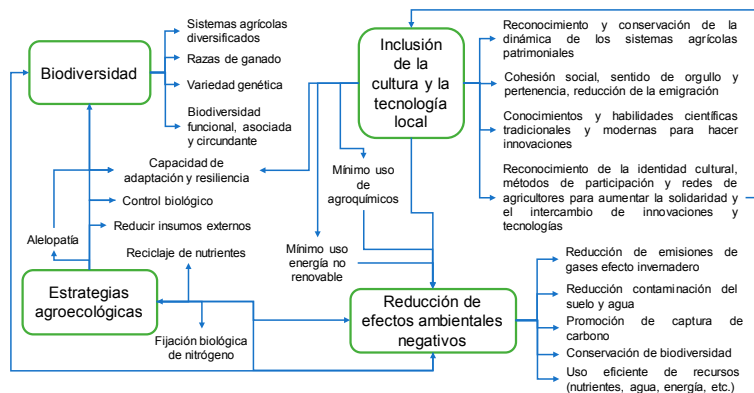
Biodiversidad

Sistemas agrícolas diversificados

Razas de ganado

Variedad genética

Biodiversidad funcional, asociada y circundante

Inclusión de la cultura y la tecnología local

Reconocimiento y conservación de la dinámica de los sistemas agrícolas patrimoniales

Cohesión social, sentido de orgullo y pertenencia, reducción de la emigración

Conocimientos y habilidades científicas tradicionales y modernas para hacer innovaciones

Reconocimiento de la identidad cultural, métodos de participación y redes de agricultores para aumentar la solidaridad y el intercambio de innovaciones y tecnologías

Capacidad de adaptación y resiliencia

Control biológico

Reducir insumos externos

Alelopatía

Mínimo uso de agroquímicos

Mínimo uso energía no renovable

Reciclaje de nutrientes

Estrategias agroecológicas

Fijación biológica de nitrógeno

Reducción de efectos ambientales negativos

Reducción de emisiones de gases efecto invernadero

Reducción contaminación del suelo y agua

Promoción de captura de carbono

Conservación de biodiversidad

Uso eficiente de recursos (nutrientes, agua, energía, etc.)